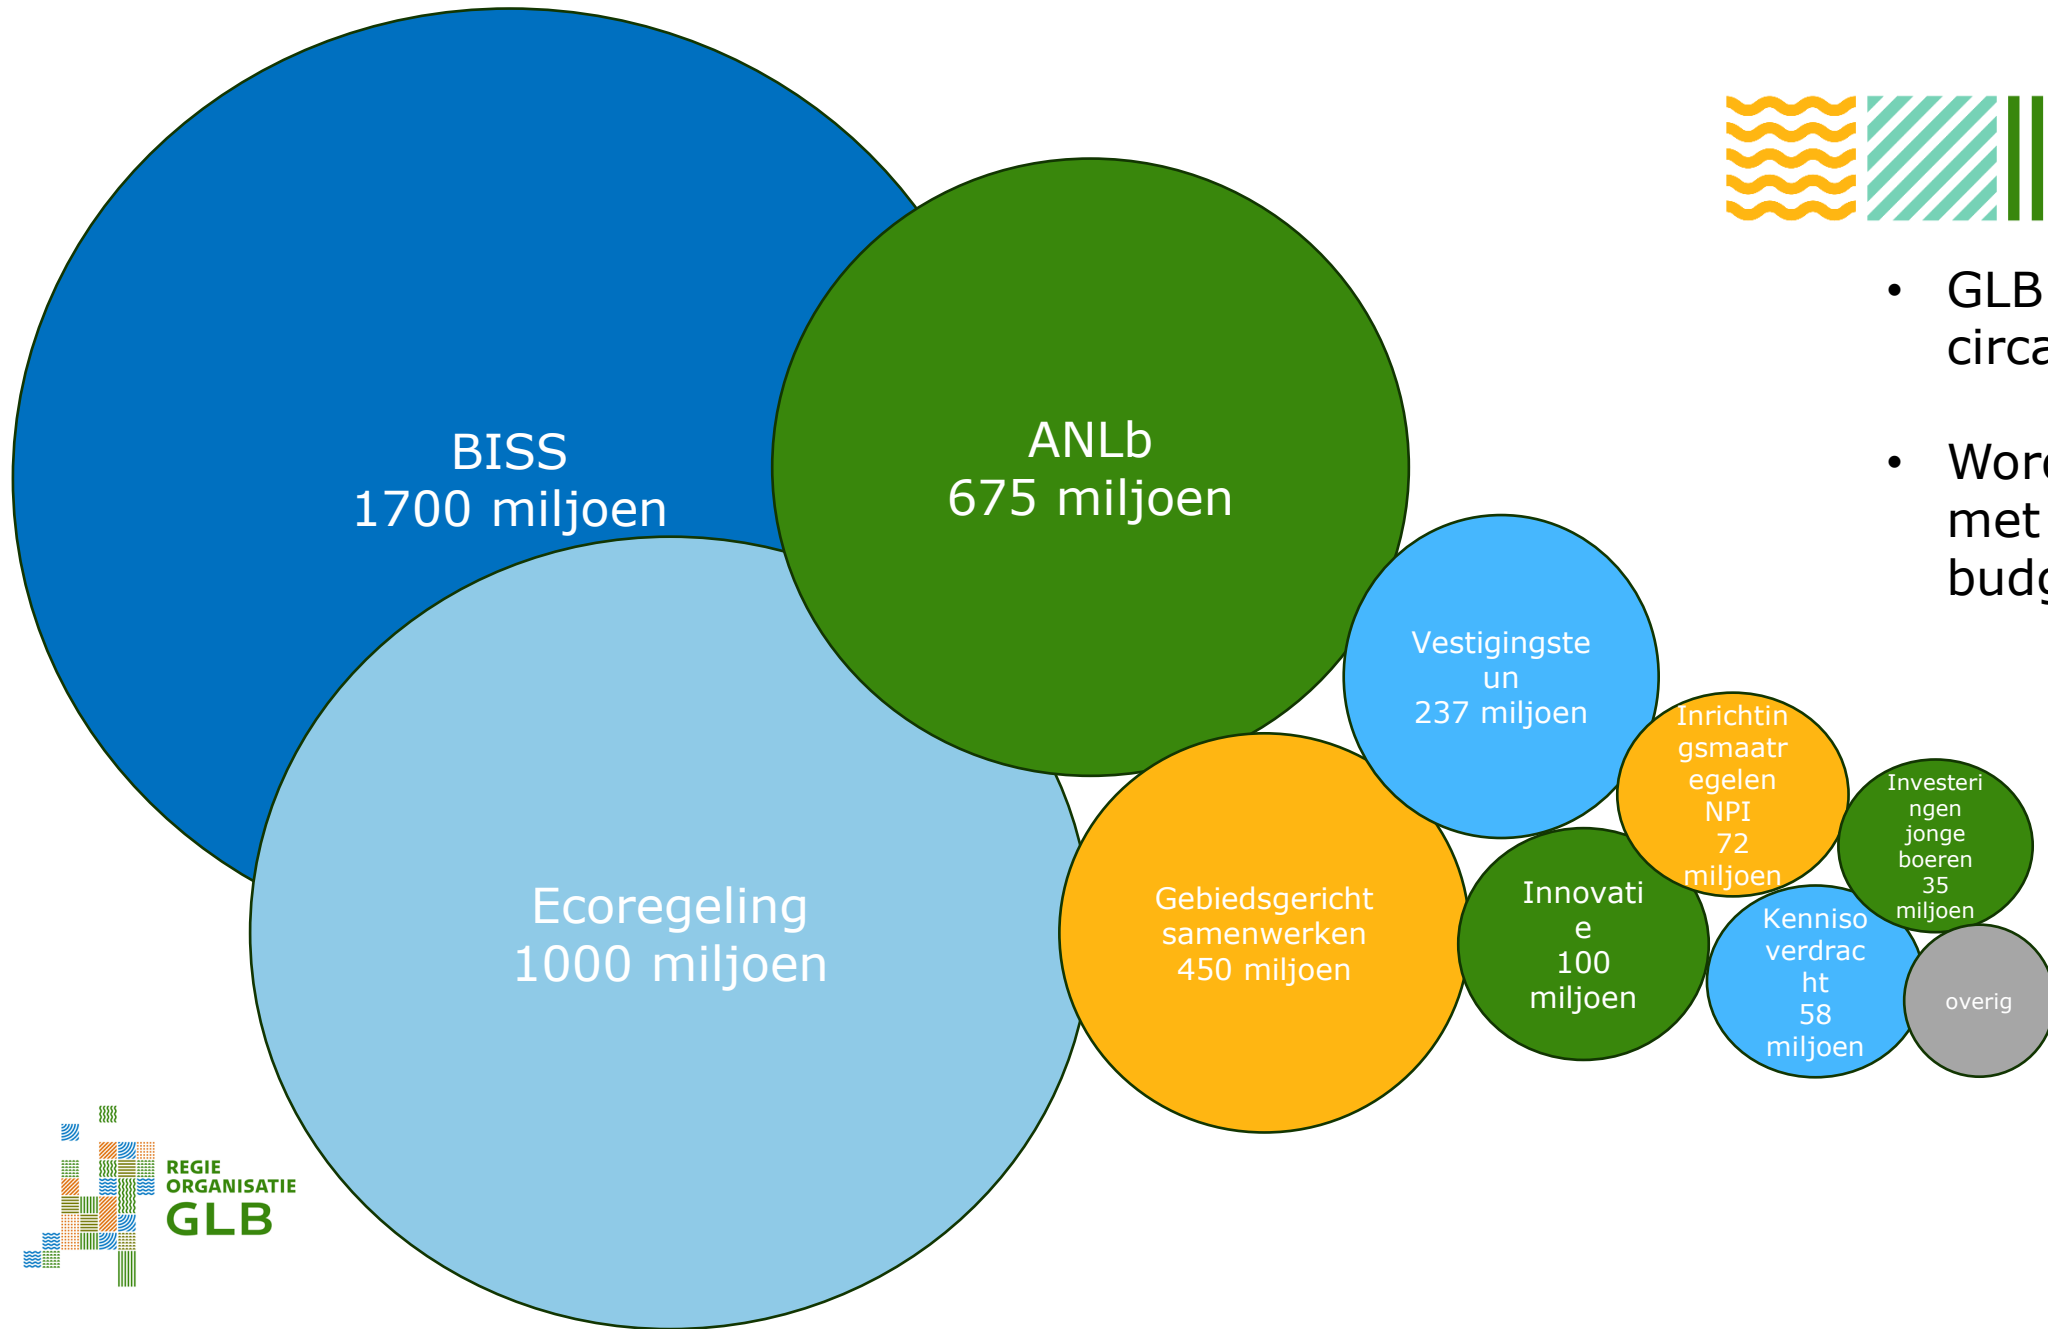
BISS
1700 miljoen

ANLb
675 miljoen

Ecoregeling
1000 miljoen

Vestigingsteun
237 miljoen

Gebiedsgericht samenwerken
450 miljoen

Inrichtingsmaatregelen NPI
72 miljoen

Innovatie
100 miljoen

Investeringen jonge boeren
35 miljoen

Kennisoverdracht
58 miljoen

overig

• GLB
circa

• Word
met
budg

REGIE ORGANISATIE GLB